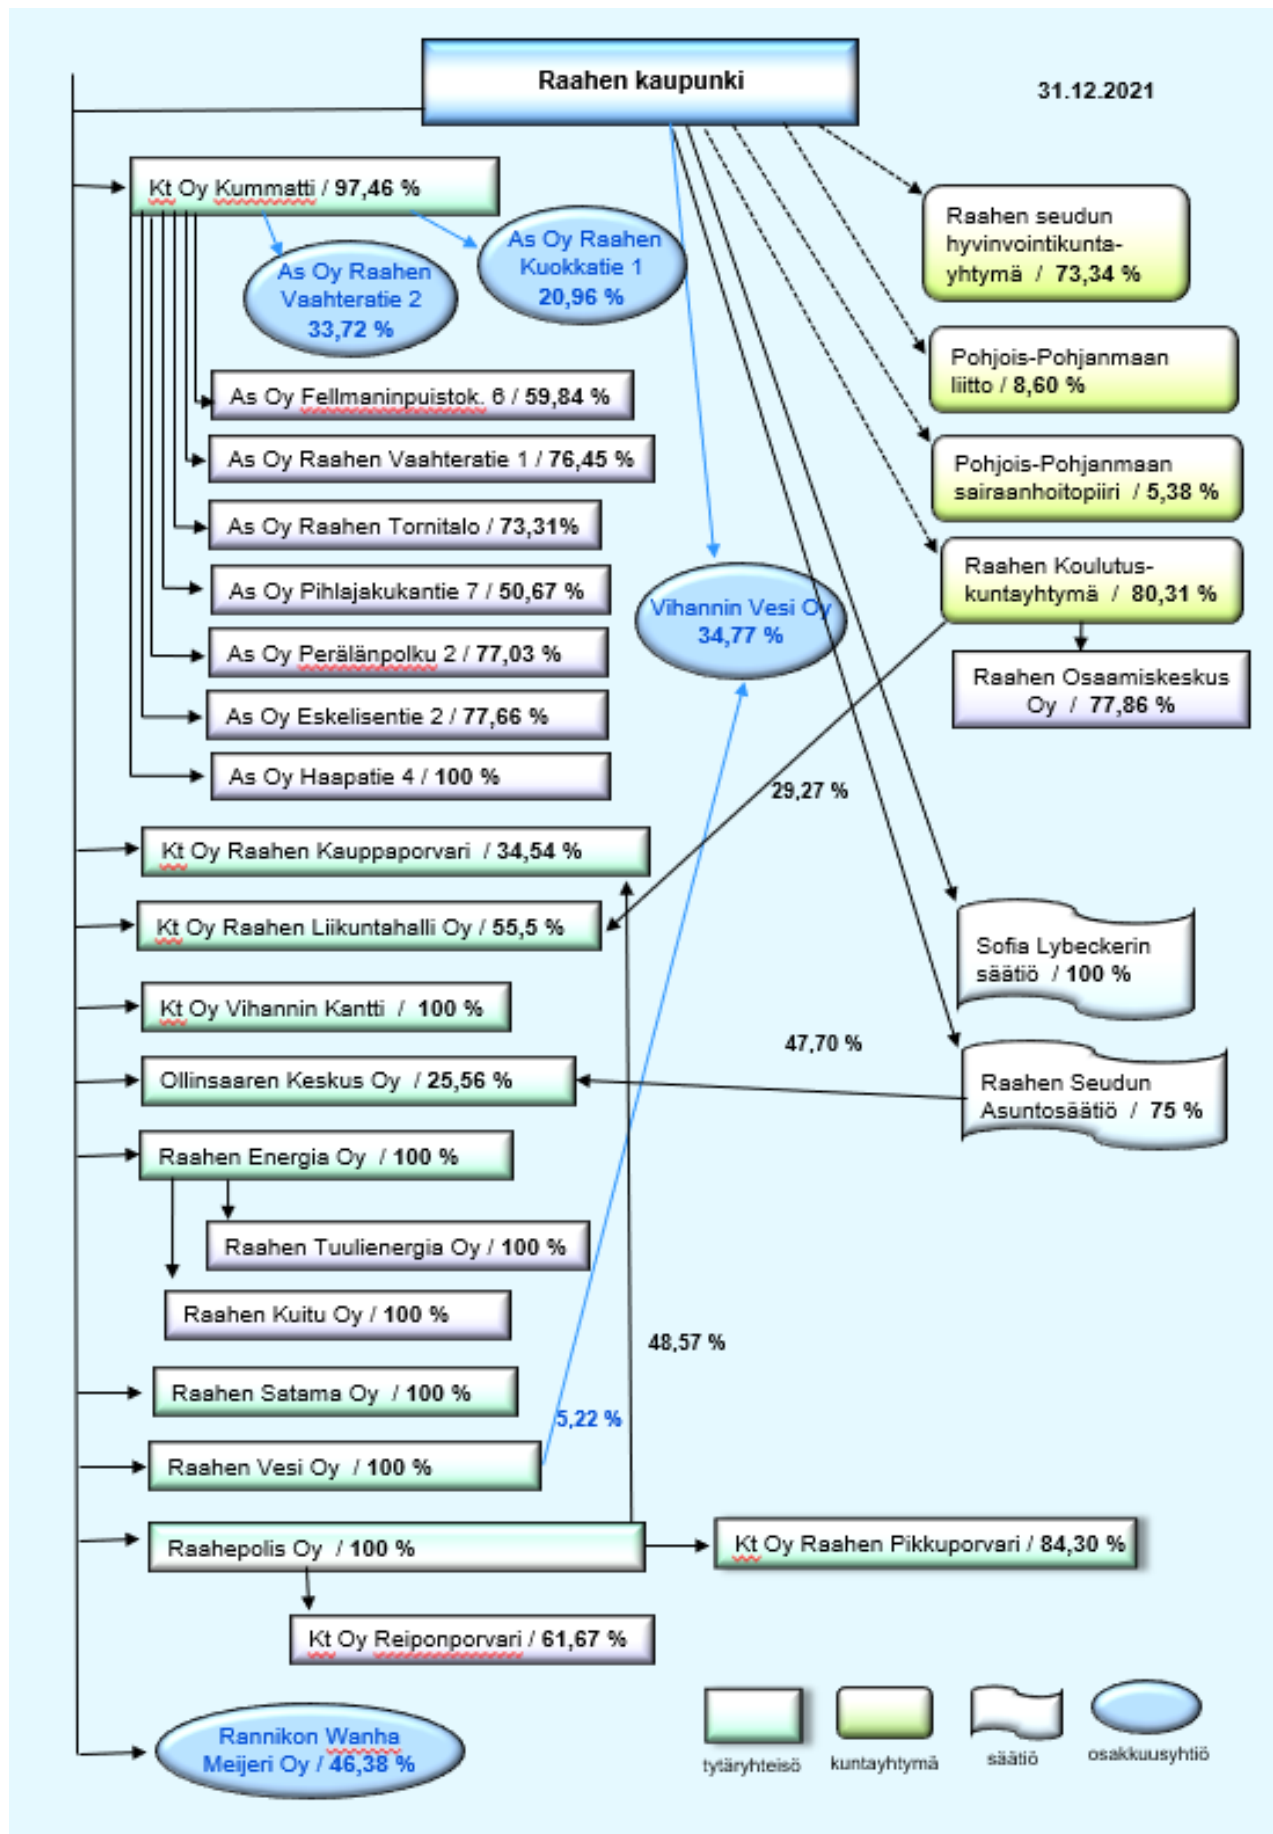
Raahen kaupunki

31.12.2021

Kt Oy Kummatti / 97,46 %

As Oy Raahen Vaahteratie 2 33,72 %

As Oy Raahen Kuokkatie 1 20,96 %

Raahen seudun hyvinvointikunta-yhtymä / 73,34 %

Pohjois-Pohjanmaan liitto / 8,60 %

Pohjois-Pohjanmaan sairaanhoitopiiri / 5,38 %

Raahen Koulutus-kuntayhtymä / 80,31 %

Raahen Osaamiskeskus Oy / 77,86 %

As Oy Fellmaninpuistok. 6 / 59,84 %

As Oy Raahen Vaahteratie 1 / 76,45 %

As Oy Raahen Tornitalo / 73,31%

As Oy Pihlajakukantie 7 / 50,67 %

As Oy Perälänpolku 2 / 77,03 %

As Oy Eskelisentie 2 / 77,66 %

As Oy Haapatie 4 / 100 %

Vihannin Vesi Oy 34,77 %

29,27 %

Kt Oy Raahen Kauppaporvari / 34,54 %

Kt Oy Raahen Liikuntahalli Oy / 55,5 %

Kt Oy Vihannin Kantti / 100 %

Sofia Lybeckerin säätiö / 100 %

47,70 %

Ollinsaaren Keskus Oy / 25,56 %

Raahen Seudun Asuntosäätiö / 75 %

Raahen Energia Oy / 100 %

Raahen Tuulienergia Oy / 100 %

Raahen Kuitu Oy / 100 %

48,57 %

Raahen Satama Oy / 100 %

5,22 %

Raahen Vesi Oy / 100 %

Raahepolis Oy / 100 %

Kt Oy Raahen Pikkuporvari / 84,30 %

Kt Oy Reiponporvari / 61,67 %

Rannikon Wanha Meijeri Oy / 46,38 %

tytäryhteisö

kuntayhtymä

säätiö

osakkuusyhtiö